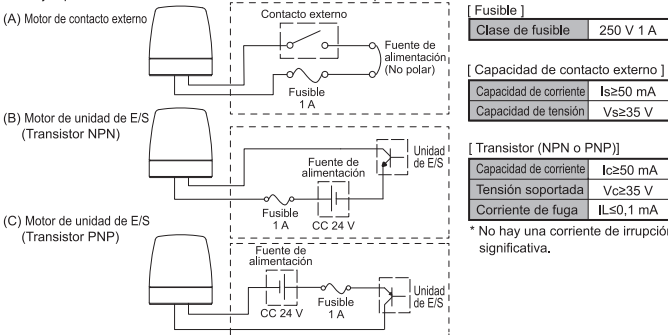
(A) Motor de contacto externo

Contacto externo

Fuente de alimentación (No polar)

Fusible 1 A

(B) Motor de unidad de E/S (Transistor NPN)

Fuente de alimentación

Unidad de E/S

Fusible 1 A

CC 24 V

(C) Motor de unidad de E/S (Transistor PNP)

Fuente de alimentación

Unidad de E/S

CC 24 V

Fusible 1 A

[ Fusible ]

| Clase de fusible | 250 V 1 A |
|---|---|

[ Capacidad de contacto externo ]

| Capacidad de corriente | Is≥50 mA |
|---|---|
| Capacidad de tensión | Vs≥35 V |

[ Transistor (NPN o PNP)]

| Capacidad de corriente | Ic≥50 mA |
|---|---|
| Tensión soportada | Vc≥35 V |
| Corriente de fuga | IL≤0,1 mA |

* No hay una corriente de irrupción significativa.